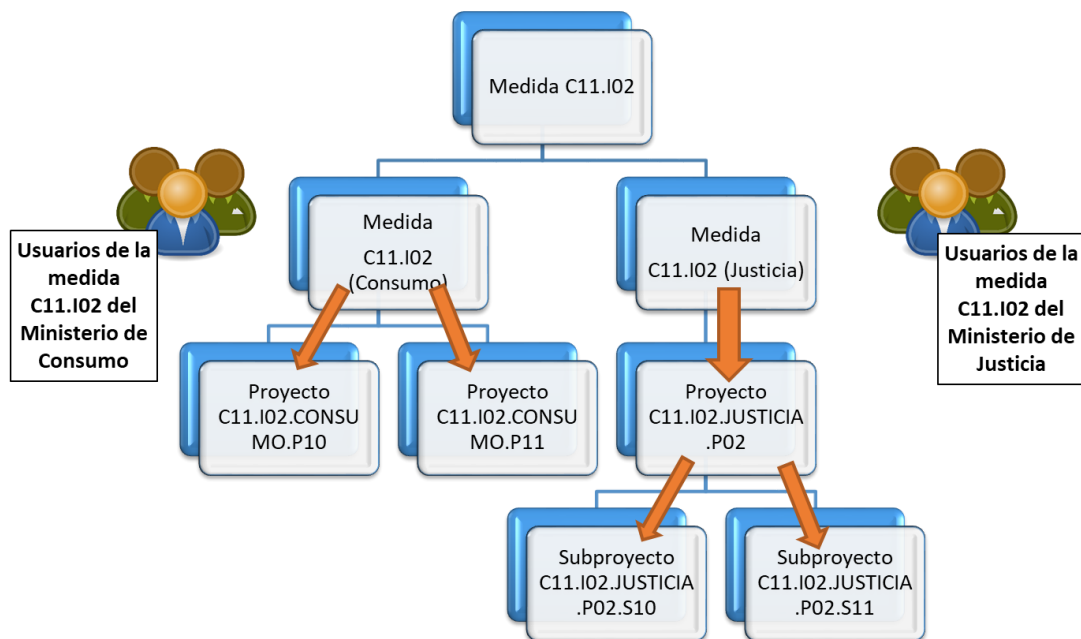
Medida C11.I02

Usuarios de la medida C11.I02 del Ministerio de Consumo

Medida C11.I02 (Consumo)

Medida C11.I02 (Justicia)

Usuarios de la medida C11.I02 del Ministerio de Justicia

Proyecto C11.I02.CONSUMO.P10

Proyecto C11.I02.CONSUMO.P11

Proyecto C11.I02.JUSTICIA.P02

Subproyecto C11.I02.JUSTICIA.P02.S10

Subproyecto C11.I02.JUSTICIA.P02.S11